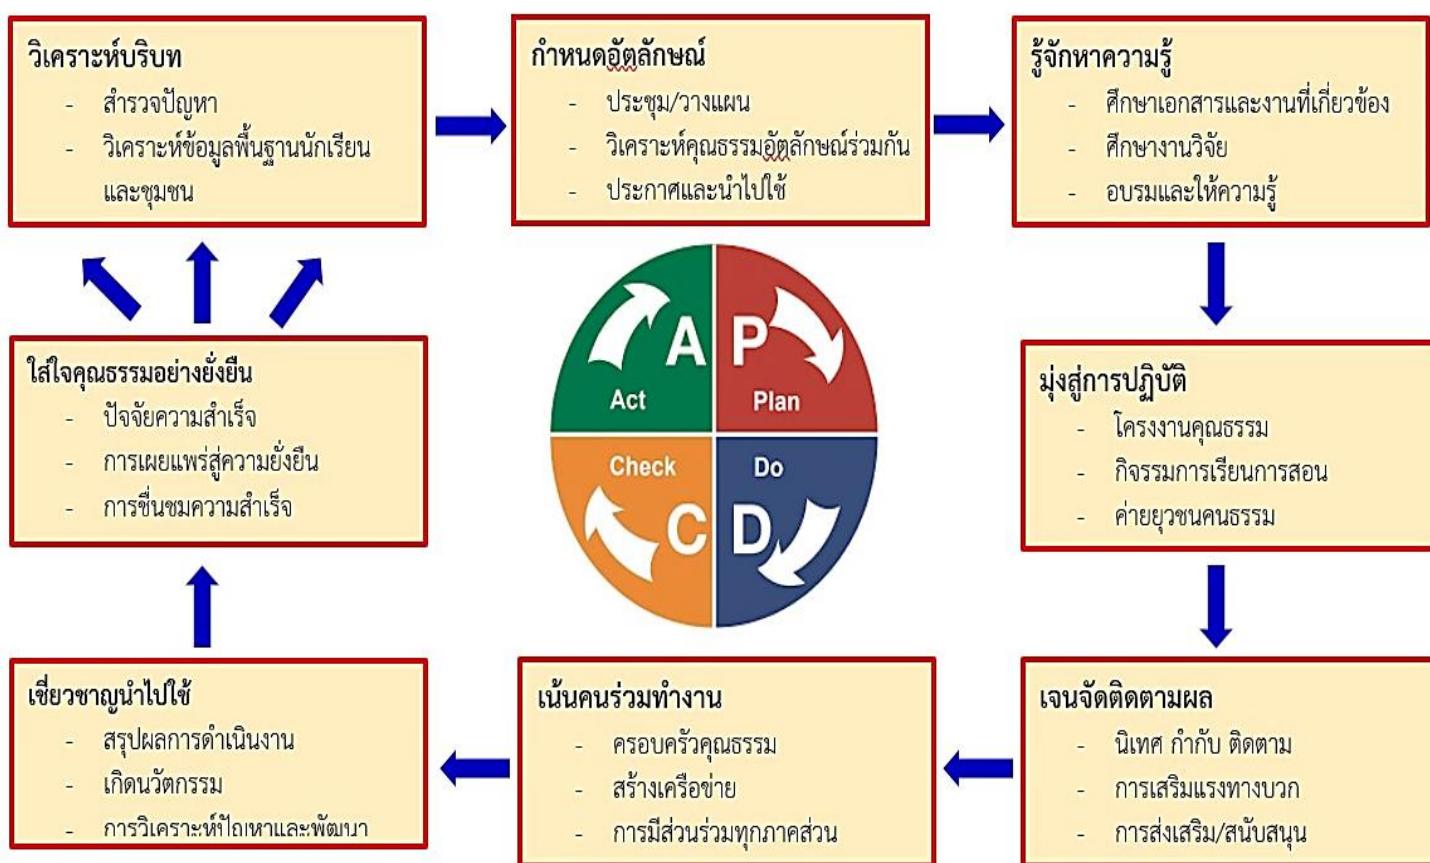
วิเคราะห์บริบท
- สำรวจปัญหา
- วิเคราะห์ข้อมูลพื้นฐานนักเรียนและชุมชน

กำหนดอัตลักษณ์
- ประชุม/วางแผน
- วิเคราะห์คุณธรรมอัตลักษณ์ร่วมกัน
- ประกาศและนำไปใช้

รู้จักหาความรู้
- ศึกษาเอกสารและงานที่เกี่ยวข้อง
- ศึกษางานวิจัย
- อบรมและให้ความรู้

A
Act
P
Plan
Check
C
Do
D

ใส่ใจคุณธรรมอย่างยั่งยืน
- ปัจจัยความสำเร็จ
- การเผยแพร่สู่ความยั่งยืน
- การชื่นชมความสำเร็จ

มุ่งสู่การปฏิบัติ
- โครงงานคุณธรรม
- กิจกรรมการเรียนการสอน
- ค่ายยุวชนคนธรรม

เชี่ยวชาญนำไปใช้
- สรุปผลการดำเนินงาน
- เกิดนวัตกรรม
- การวิเคราะห์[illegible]และพัฒนา

เน้นคนร่วมทำงาน
- ครอบครัวคุณธรรม
- สร้างเครือข่าย
- การมีส่วนร่วมทุกภาคส่วน

เจนจัดติดตามผล
- นิเทศ กำกับ ติดตาม
- การเสริมแรงทางบวก
- การส่งเสริม/สนับสนุน